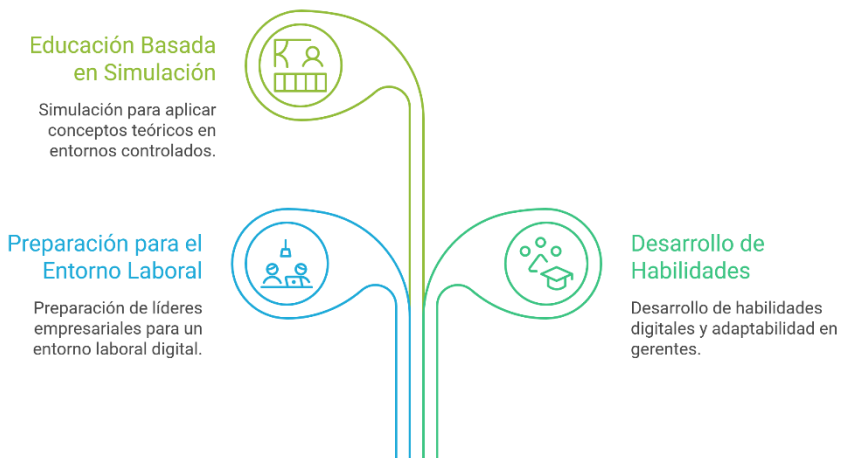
Educación Basada en Simulación

Simulación para aplicar conceptos teóricos en entornos controlados.

Preparación para el Entorno Laboral

Preparación de líderes empresariales para un entorno laboral digital.

Desarrollo de Habilidades

Desarrollo de habilidades digitales y adaptabilidad en gerentes.